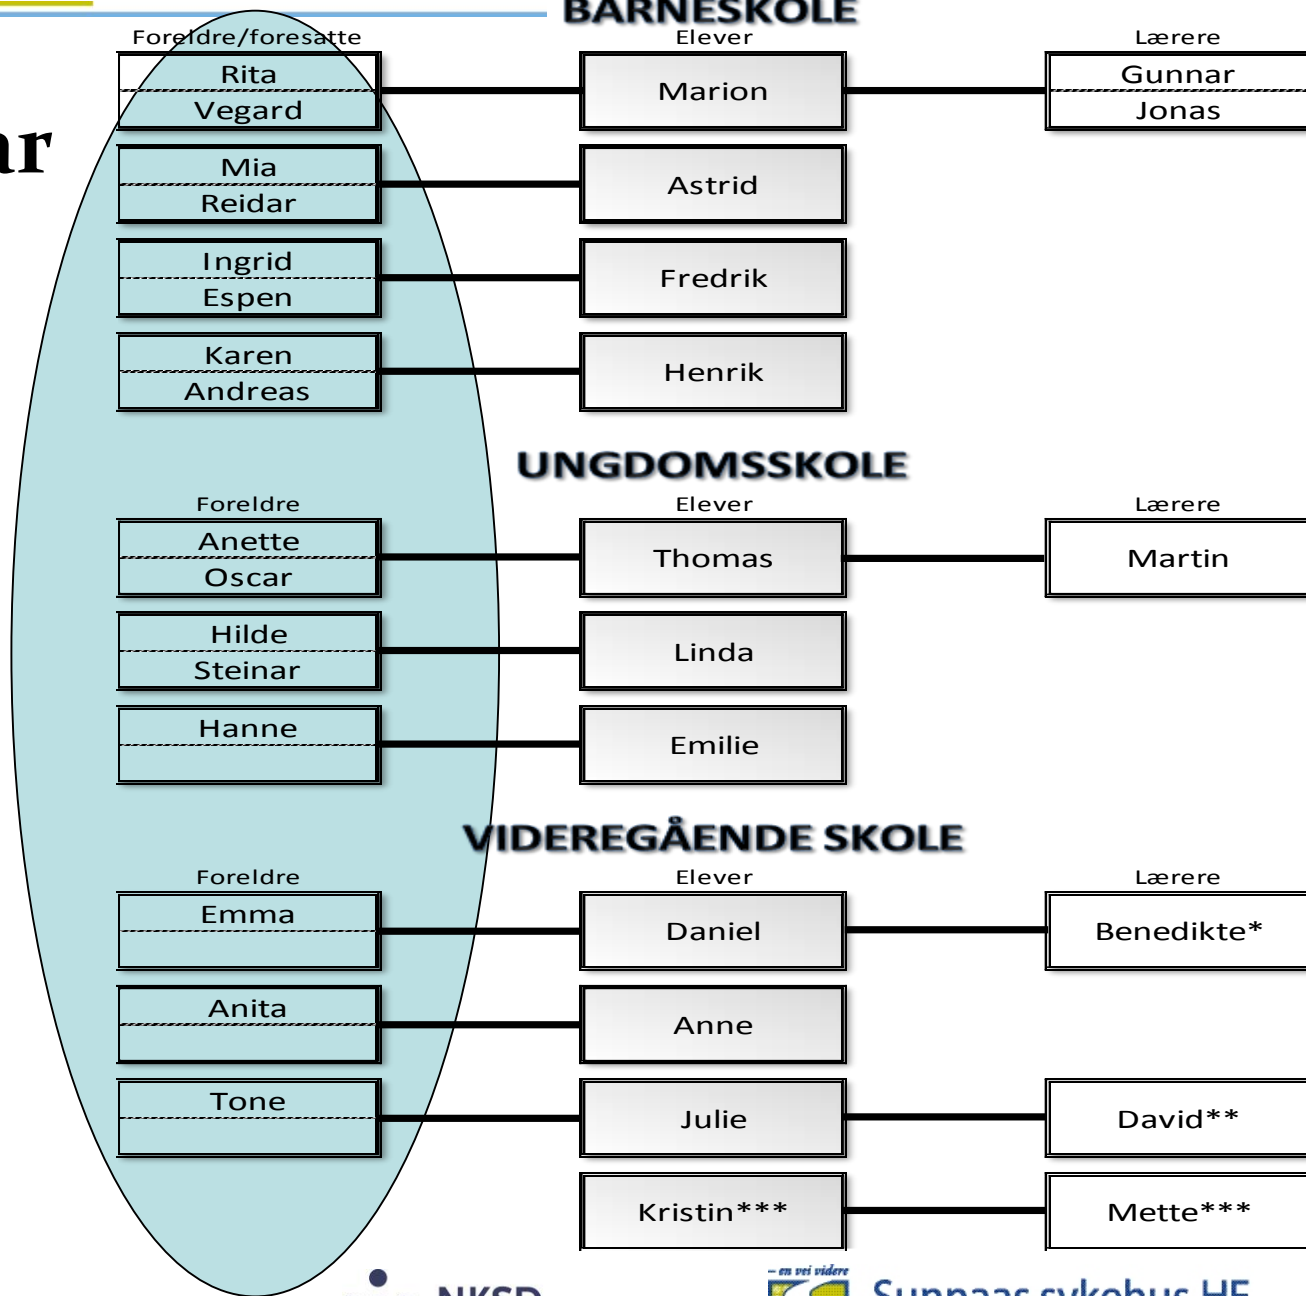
BARNESKOLE

ar

Foreldre/foresatte
Rita
Vegard
Mia
Reidar
Ingrid
Espen
Karen
Andreas

Elever
Marion
Astrid
Fredrik
Henrik

Lærere
Gunnar
Jonas

UNGDOMSSKOLE

Foreldre
Anette
Oscar
Hilde
Steinar
Hanne

Elever
Thomas
Linda
Emilie

Lærere
Martin

VIDEREGÅENDE SKOLE

Foreldre
Emma
Anita
Tone

Elever
Daniel
Anne
Julie
Kristin***

Lærere
Benedikte*
David**
Mette***

NKSD
– en vei videre
Sunnaas sykehus HF